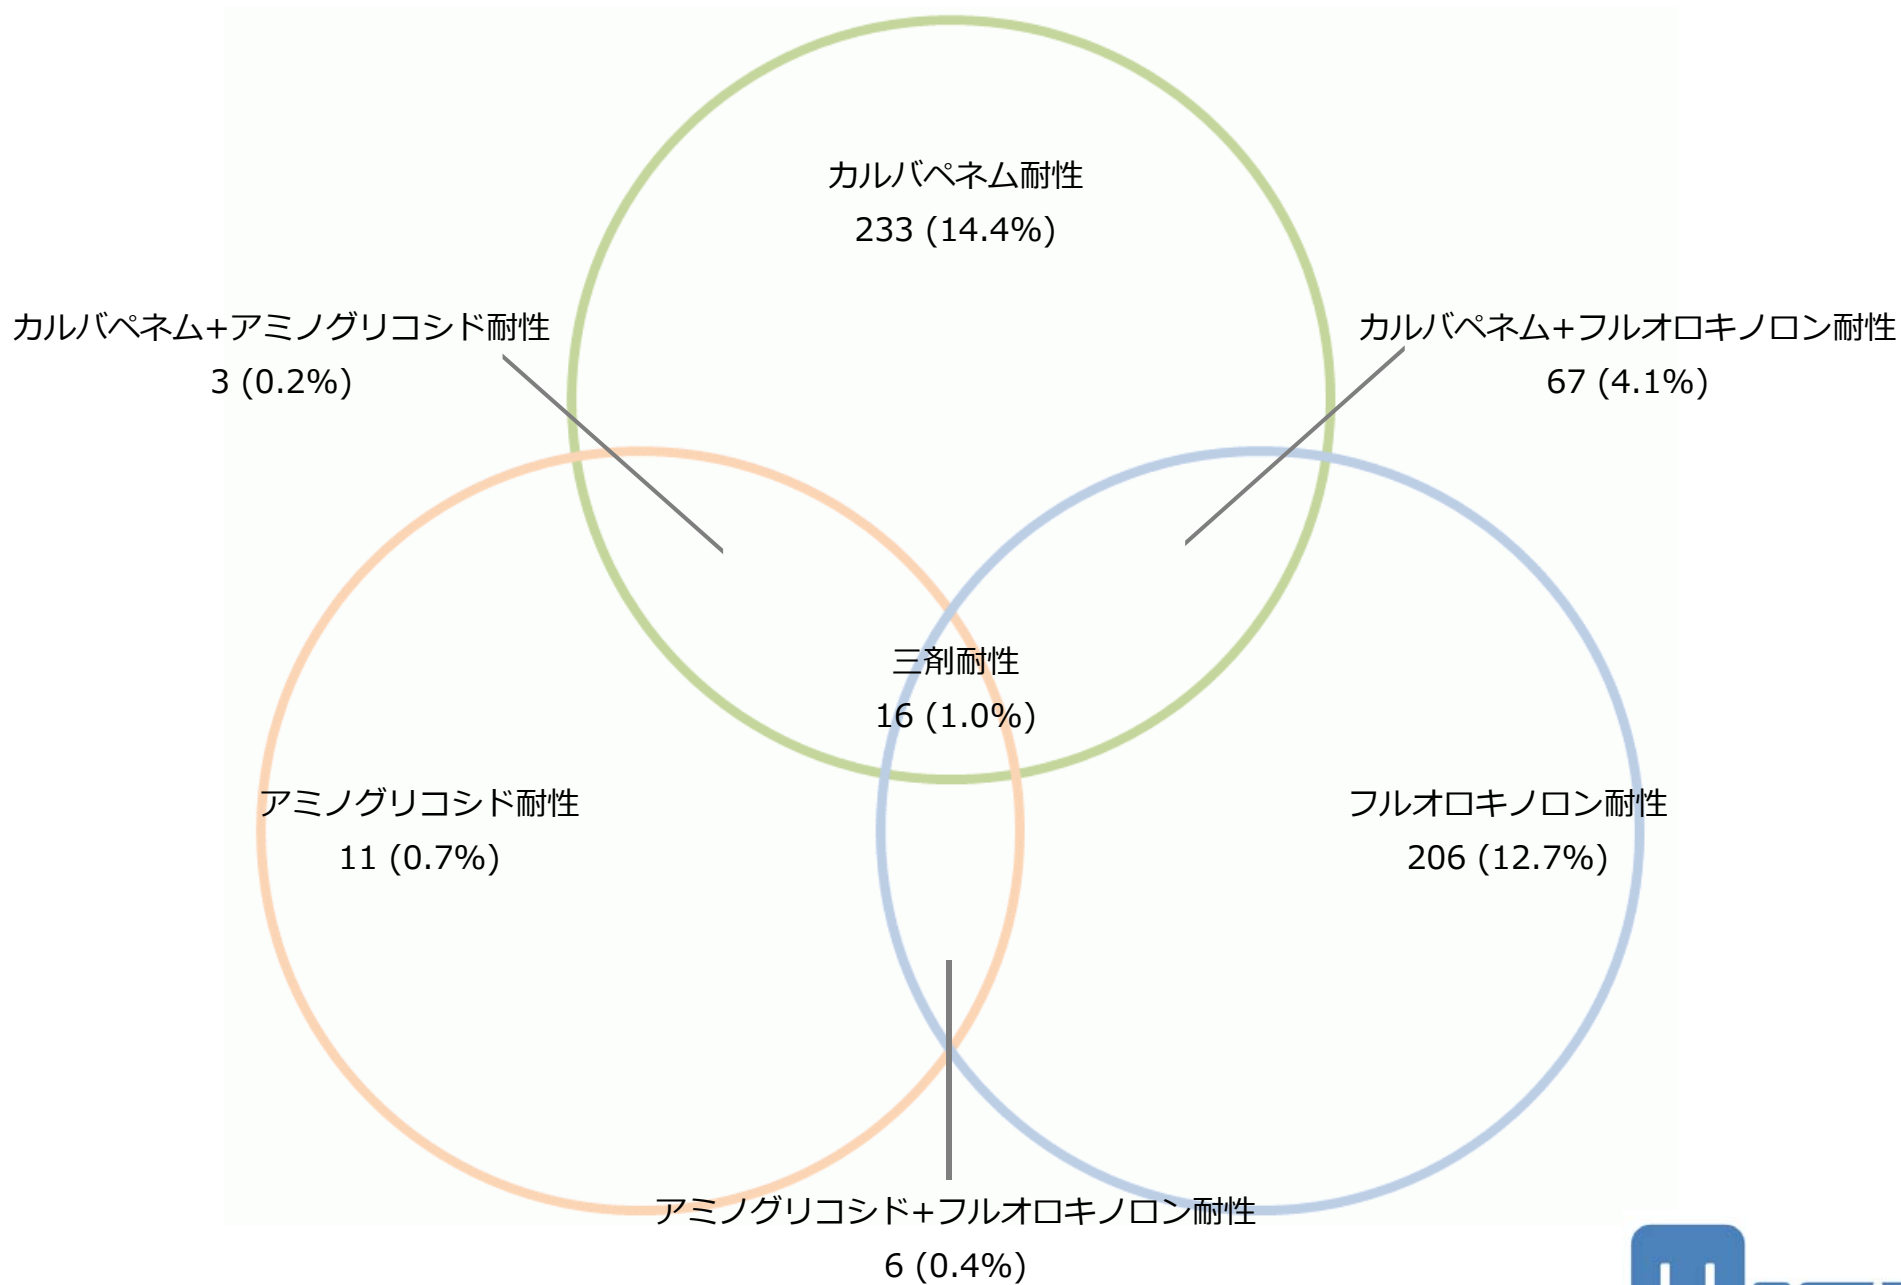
カルバペネム耐性
233 (14.4%)

カルバペネム+アミノグリコシド耐性
3 (0.2%)

カルバペネム+フルオロキノロン耐性
67 (4.1%)

三剤耐性
16 (1.0%)

アミノグリコシド耐性
11 (0.7%)

フルオロキノロン耐性
206 (12.7%)

アミノグリコシド+フルオロキノロン耐性
6 (0.4%)